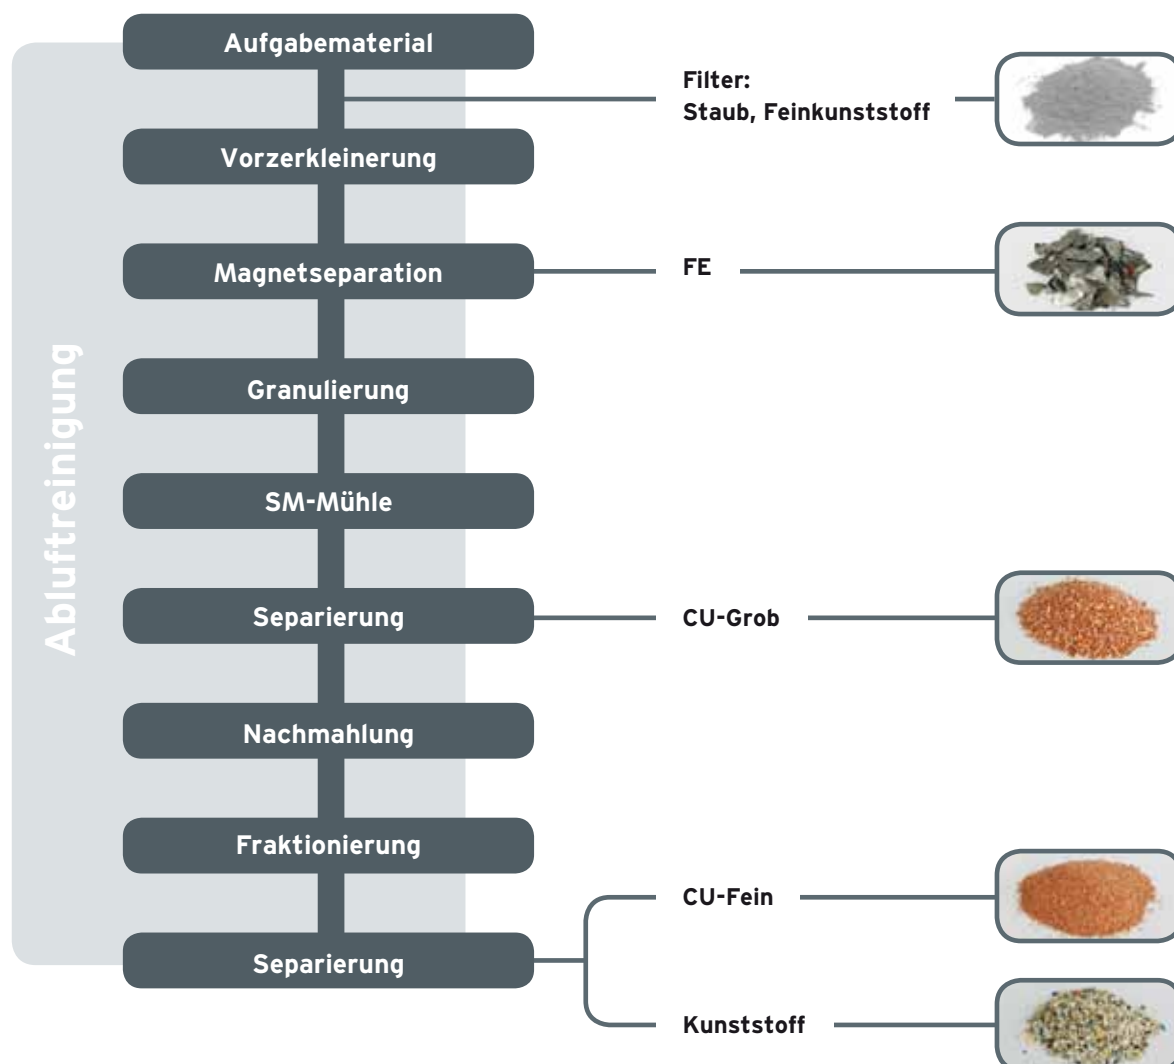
Abluftreinigung

Aufgabematerial

Filter:
Staub, Feinkunststoff

Vorzerkleinerung

Magnetseparation

FE

Granulierung

SM-Mühle

Separierung

CU-Grob

Nachmahlung

Fraktionierung

Separierung

CU-Fein

Kunststoff